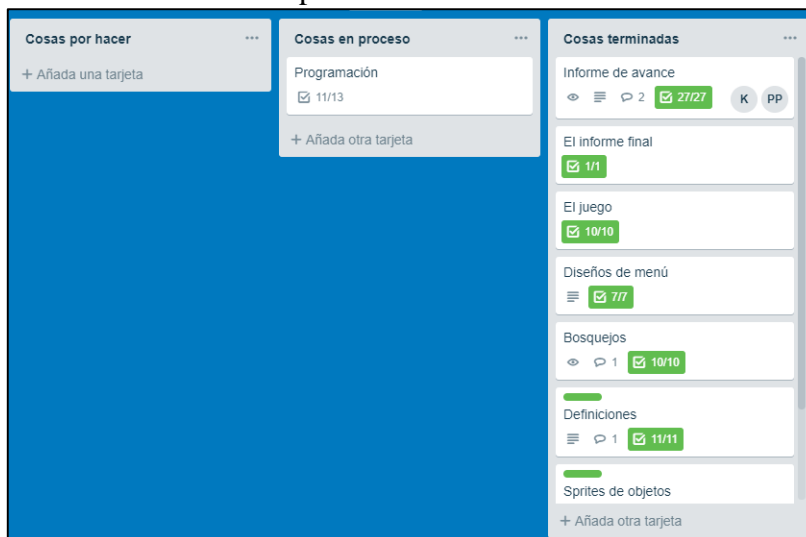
Cosas por hacer ...

+ Añada una tarjeta

Cosas en proceso ...

Programación
11/13

+ Añada otra tarjeta

Cosas terminadas ...

Informe de avance
2 27/27 K PP

El informe final
1/1

El juego
10/10

Diseños de menú
7/7

Bosquejos
1 10/10

Definiciones
1 11/11

Sprites de objetos

+ Añada otra tarjeta